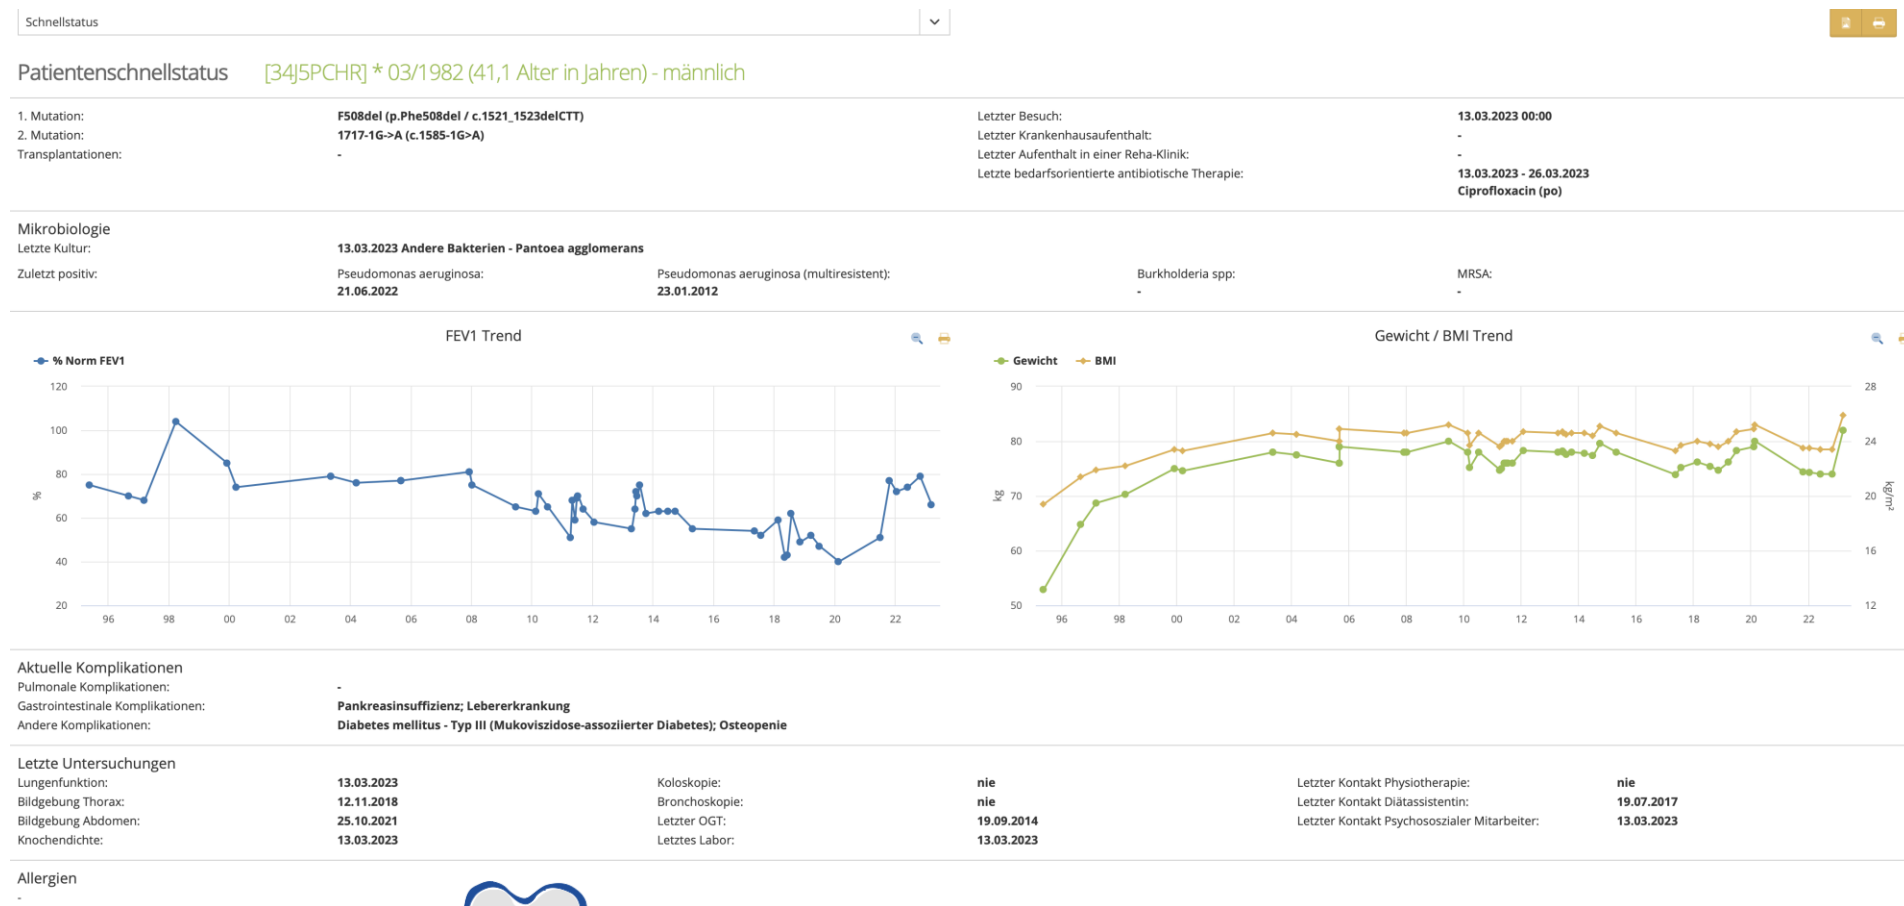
Schnellstatus

Patientenschnellstatus [34J5PCHR] * 03/1982 (41,1 Alter in Jahren) - männlich

| | | | |
|---|---|---|---|
| 1. Mutation: | F508del (p.Phe508del / c.1521_1523delCTT) | Letzter Besuch: | 13.03.2023 00:00 |
| 2. Mutation: | 1717-1G->A (c.1585-1G>A) | Letzter Krankenhausaufenthalt: | - |
| Transplantationen: | - | Letzter Aufenthalt in einer Reha-Klinik: | - |
| | | Letzte bedarfsorientierte antibiotische Therapie: | 13.03.2023 - 26.03.2023 Ciprofloxacin (po) |

Mikrobiologie
Letzte Kultur: 13.03.2023 Andere Bakterien - Pantoea agglomerans

Zuletzt positiv:
Pseudomonas aeruginosa: 21.06.2022
Pseudomonas aeruginosa (multiresistent): 23.01.2012
Burkholderia spp: -
MRSA: -

FEV1 Trend
% Norm FEV1
120 100 80 60 40 20
%
96 98 00 02 04 06 08 10 12 14 16 18 20 22

Gewicht / BMI Trend
Gewicht BMI
90 80 70 60 50
kg
28 24 20 16 12
kg/m²
96 98 00 02 04 06 08 10 12 14 16 18 20 22

Aktuelle Komplikationen
Pulmonale Komplikationen: -
Gastrointestinale Komplikationen: Pankreasinsuffizienz; Lebererkrankung
Andere Komplikationen: Diabetes mellitus - Typ III (Mukoviszidose-assoziierter Diabetes); Osteopenie

Letzte Untersuchungen
| | | | | | |
|---|---|---|---|---|---|
| Lungenfunktion: | 13.03.2023 | Koloskopie: | nie | Letzter Kontakt Physiotherapie: | nie |
| Bildgebung Thorax: | 12.11.2018 | Bronchoskopie: | nie | Letzter Kontakt Diätassistentin: | 19.07.2017 |
| Bildgebung Abdomen: | 25.10.2021 | Letzter OGT: | 19.09.2014 | Letzter Kontakt Psychosozialer Mitarbeiter: | 13.03.2023 |
| Knochendichte: | 13.03.2023 | Letztes Labor: | 13.03.2023 | | |

Allergien
-